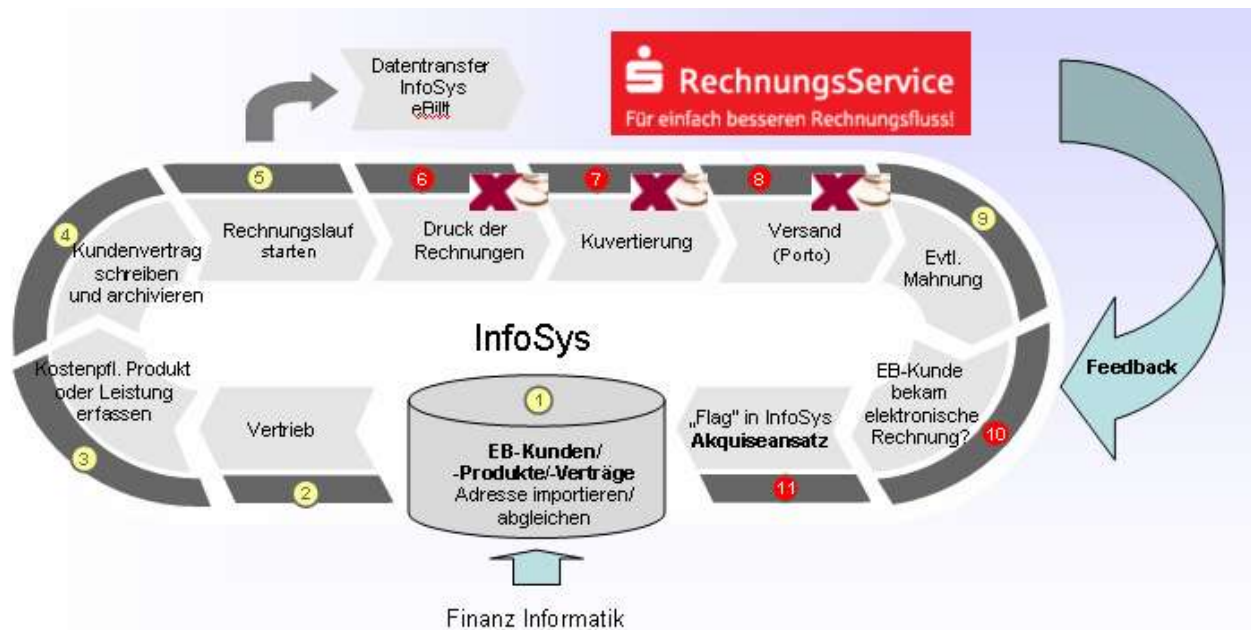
Datentransfer InfoSys eBillt

RechnungsService
Für einfach besseren Rechnungsfluss!

Feedback

5
Rechnungslauf starten

6
Druck der Rechnungen

7
Kuvertierung

8
Versand (Porto)

9
Evtl. Mahnung

4
Kundenvertrag schreiben und archivieren

InfoSys

Kostenpfl. Produkt oder Leistung erfassen
3

Vertrieb
2

1
EB-Kunden/ -Produkte/-Verträge
Adresse importieren/ abgleichen

„Flag" in InfoSys
Akquiseansatz
11

EB-Kunde bekam elektronische Rechnung?
10

Finanz Informatik